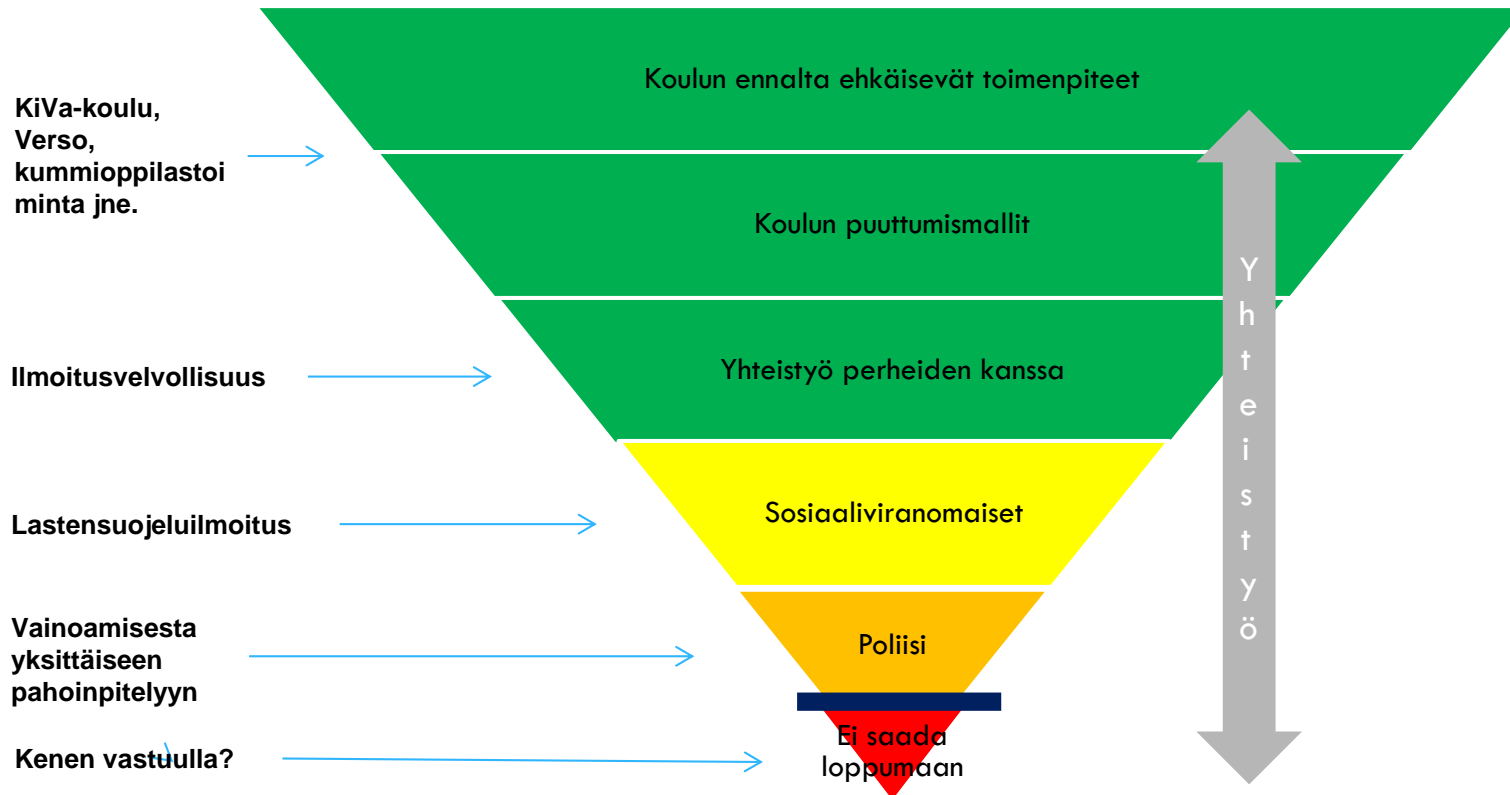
KiVa-koulu, Verso, kummioppilastoiminta jne.

Koulun ennalta ehkäisevät toimenpiteet

Koulun puuttumismallit

Ilmoitusvelvollisuus

Yhteistyö perheiden kanssa

Lastensuojeluilmoitus

Sosiaaliviranomaiset

Vainoamisesta yksittäiseen pahoinpitelyyn

Poliisi

Kenen vastuulla?

Ei saada loppumaan

Yhteistyö